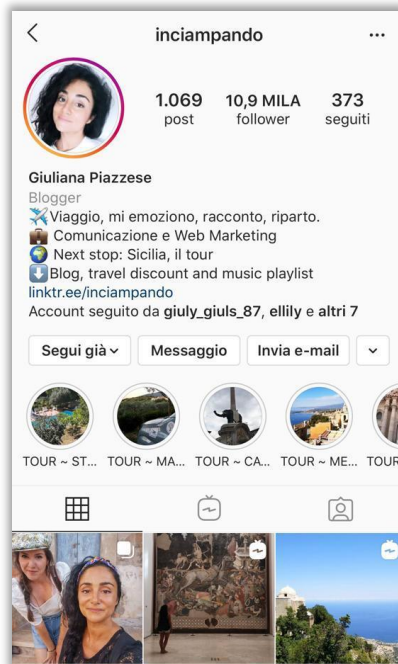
inciampando

1.069 post
10,9 MILA follower
373 seguiti

Giuliana Piazzese
Blogger
✈️Viaggio, mi emoziono, racconto, riparto.
💼 Comunicazione e Web Marketing
🌍 Next stop: Sicilia, il tour
⬇️Blog, travel discount and music playlist
linktr.ee/inciampando
Account seguito da giuly_giuls_87, ellily e altri 7

Segui già
Messaggio
Invia e-mail

TOUR ~ ST...
TOUR ~ MA...
TOUR ~ CA...
TOUR ~ ME...
TOUR